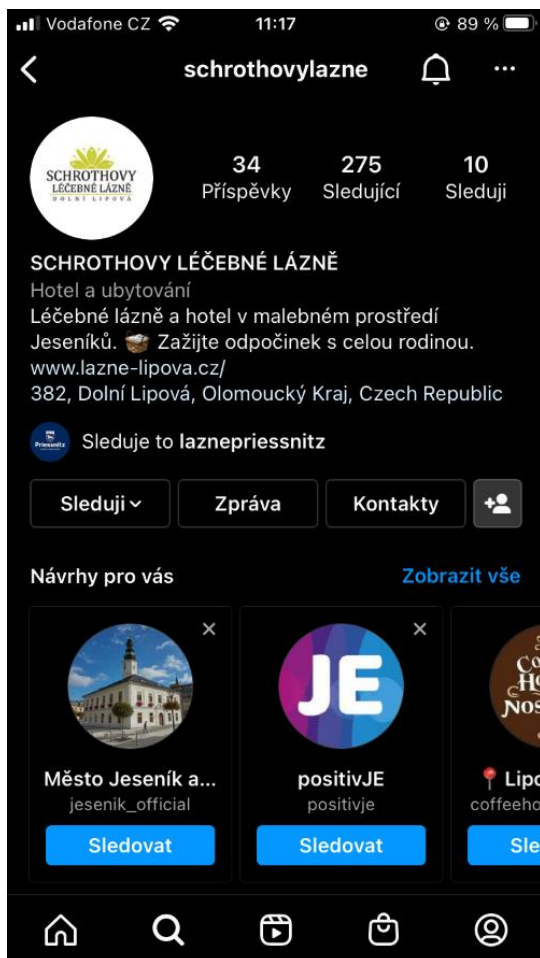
Vodafone CZ 11:17 89 %

schrothovylazne

SCHROTHOVY LÉČEBNÉ LÁZNĚ DOLNÍ LIPOVÁ

34 Příspěvky
275 Sledující
10 Sleduji

SCHROTHOVY LÉČEBNÉ LÁZNĚ
Hotel a ubytování
Léčebné lázně a hotel v malebném prostředí Jeseníků. Zažijte odpočinek s celou rodinou.
www.lazne-lipova.cz/
382, Dolní Lipová, Olomoucký Kraj, Czech Republic

Priessnitz
Sleduje to laznepriessnitz

Sleduji
Zpráva
Kontakty

Návrhy pro vás
Zobrazit vše

Město Jeseník a...
jesenik_official
Sledovat

JE
positivJE
positivje
Sledovat

Co H Nos
Lipo
coffeeho
Sle